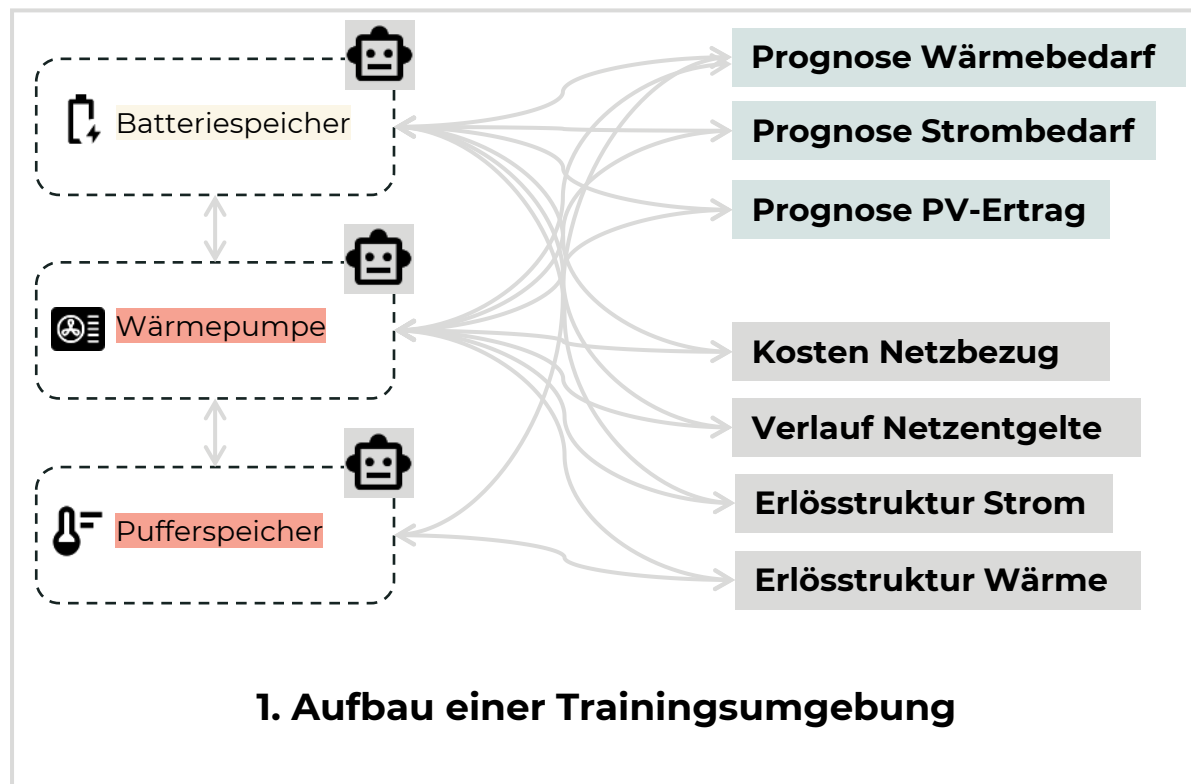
Batteriespeicher

Wärmepumpe

Pufferspeicher

Prognose Wärmebedarf

Prognose Strombedarf

Prognose PV-Ertrag

Kosten Netzbezug

Verlauf Netzentgelte

Erlösstruktur Strom

Erlösstruktur Wärme

1. Aufbau einer Trainingsumgebung